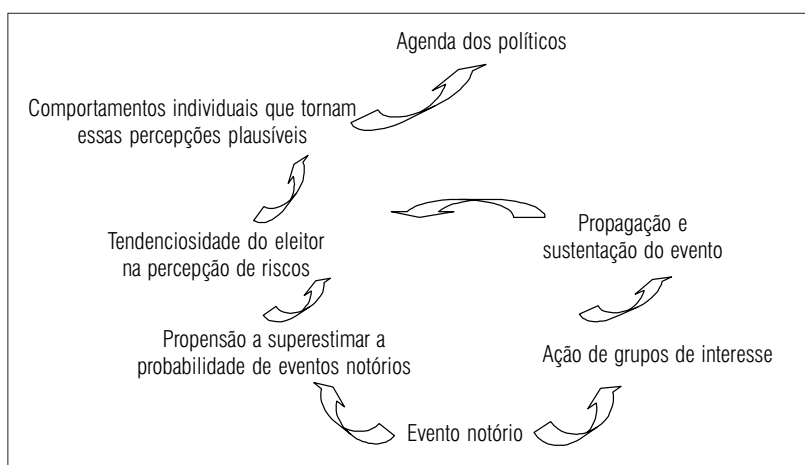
Agenda dos políticos

Comportamentos individuais que tornam essas percepções plausíveis

Propagação e sustentação do evento

Tendenciosidade do eleitor na percepção de riscos

Propensão a superestimar a probabilidade de eventos notórios

Ação de grupos de interesse

Evento notório